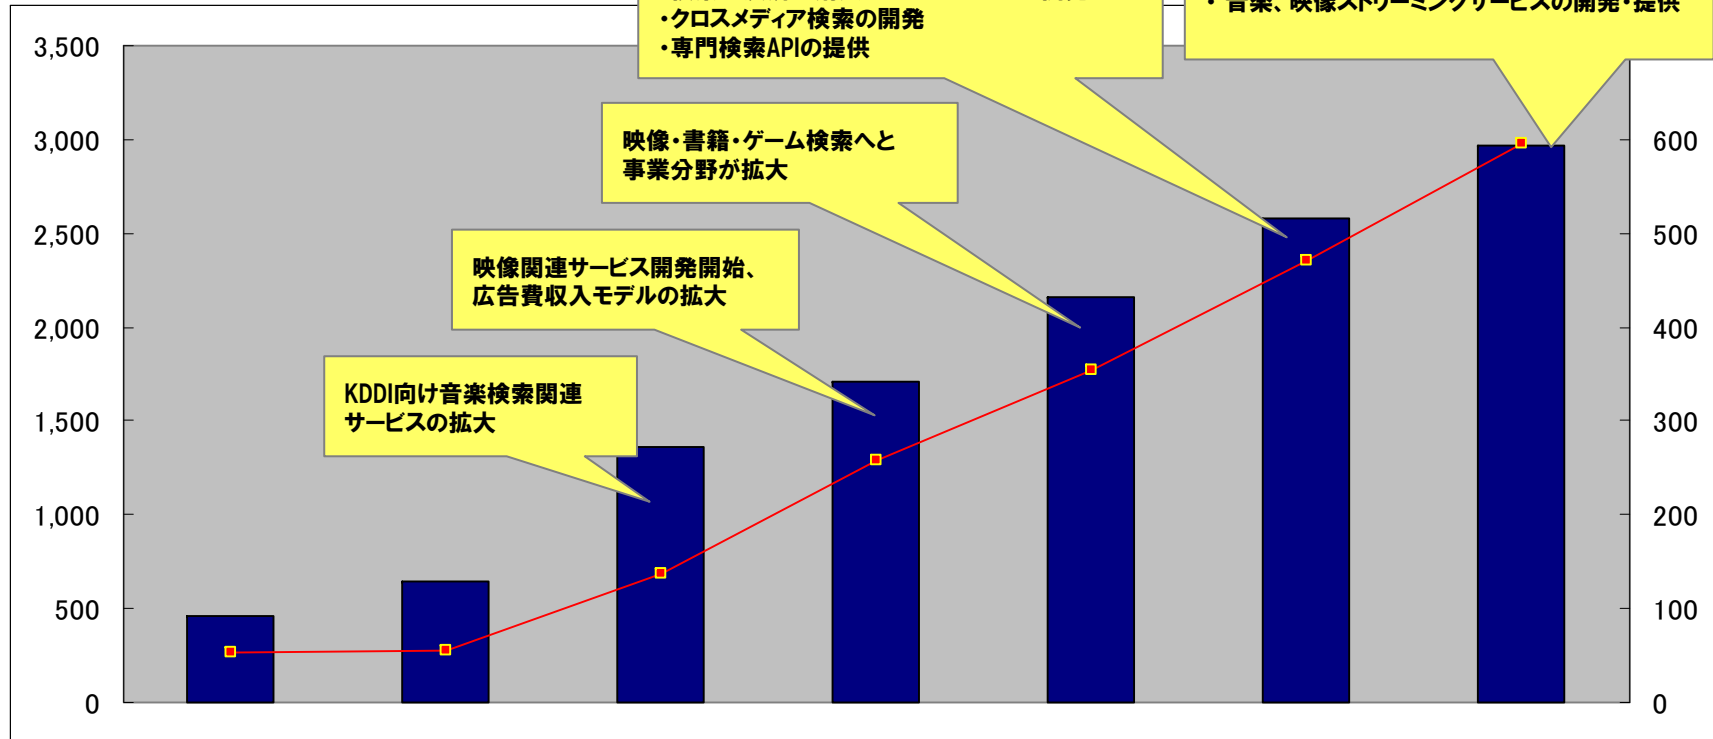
3,500
3,000
2,500
2,000
1,500
1,000
500
0

600
500
400
300
200
100
0

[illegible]
・クロスメディア検索の開発
・専門検索APIの提供

・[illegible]

映像・書籍・ゲーム検索へと事業分野が拡大

映像関連サービス開発開始、広告費収入モデルの拡大

KDDI向け音楽検索関連サービスの拡大